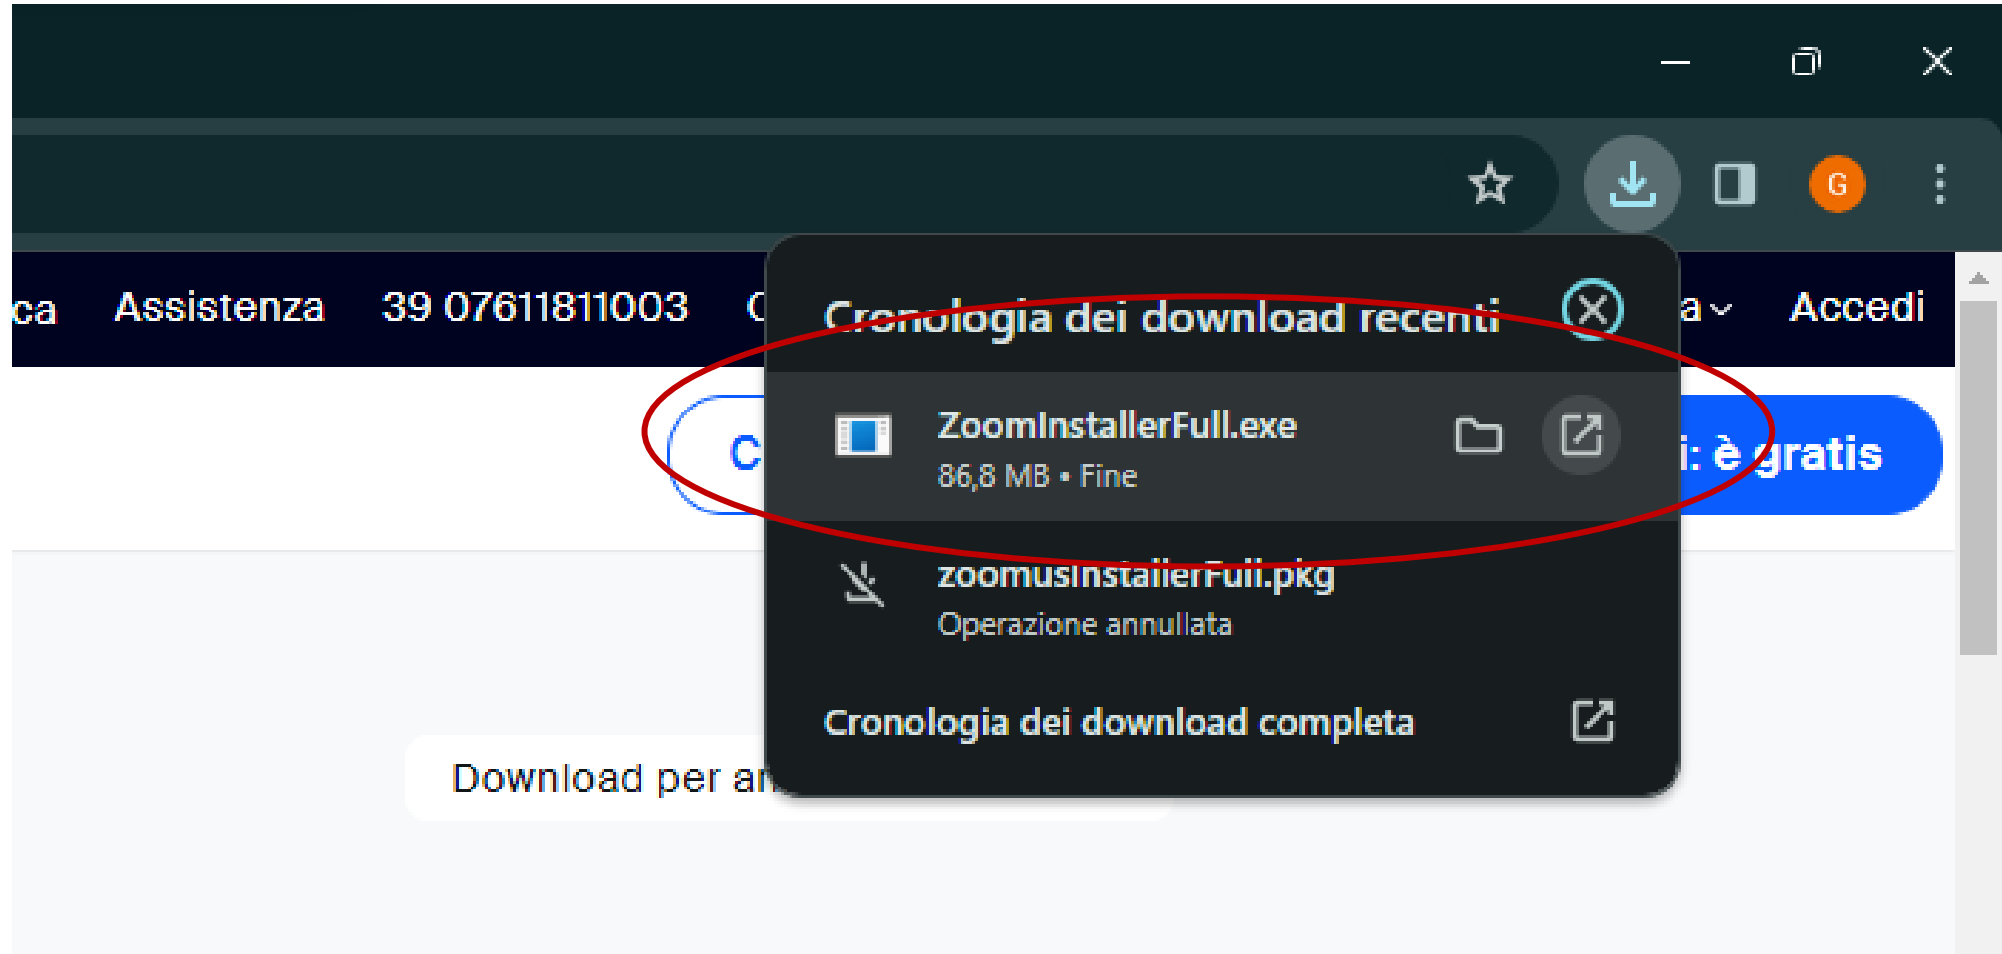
G

ca Assistenza 39 07611811003 C

Cronologia dei download recenti

ZoomInstallerFull.exe
86,8 MB • Fine

zoomusInstallerFull.pkg
Operazione annullata

Cronologia dei download completa

a Accedi

C

i: è gratis

Download per ar